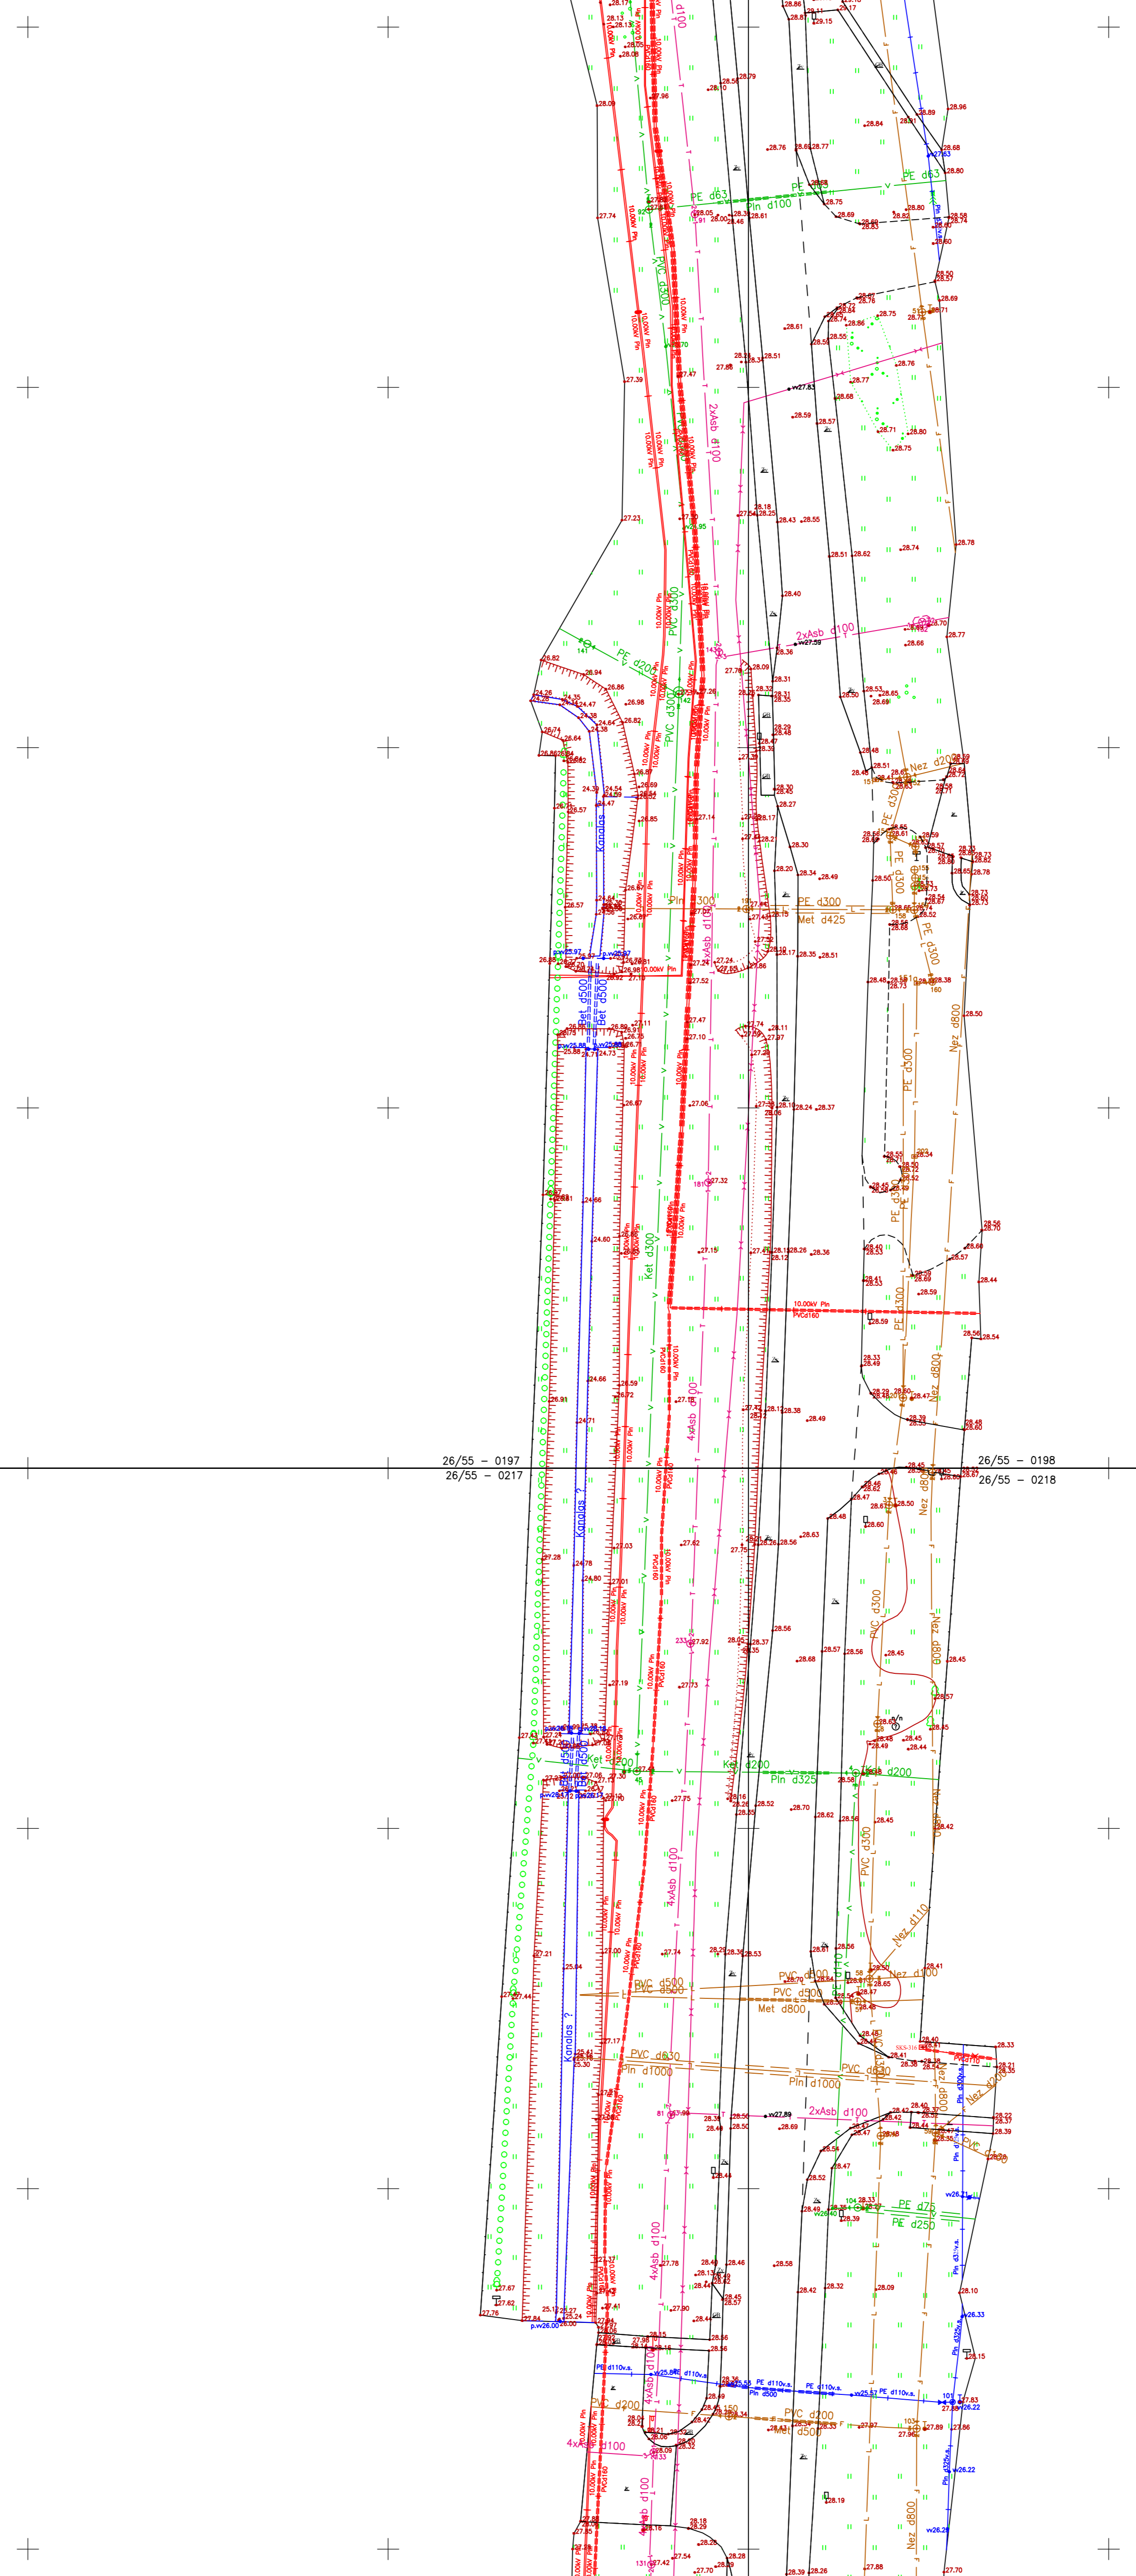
26/55 – 0197
26/55 – 0217
26/55 – 0198
26/55 – 0218

PE d63
Pln d100
PE d63
2xAsb d100
PVC d300
PE d200
10,00kV Pln
2xAsb d100
PVC d300
Kanalas
Pln d300
PE d300
Met d425
PE d300
Nez d200
Bet d500
Bet d500
Nez d800
PE d300
Ket d300
4xAsb d100
PE d300
Nez d800
Kanalas ?
PVC d300
Nez d800
Ket d200
Pln d325
PE d200
PVC d300
4xAsb d100
Nez d110
Nez d100
PVC d500
PVC d500
PVC d500
Met d800
Kanalas ?
PVC d630
Pln d1000
PVC d630
Pln d1000
2xAsb d100
Nez d800
PE d75
PE d250
4xAsb d100
PE d110v.s.
PE d110v.s.
Pln d500
PE d110v.s.
PVC d200
PVC d200
Met d500
4xAsb d100
4xAsb d100
Nez d800